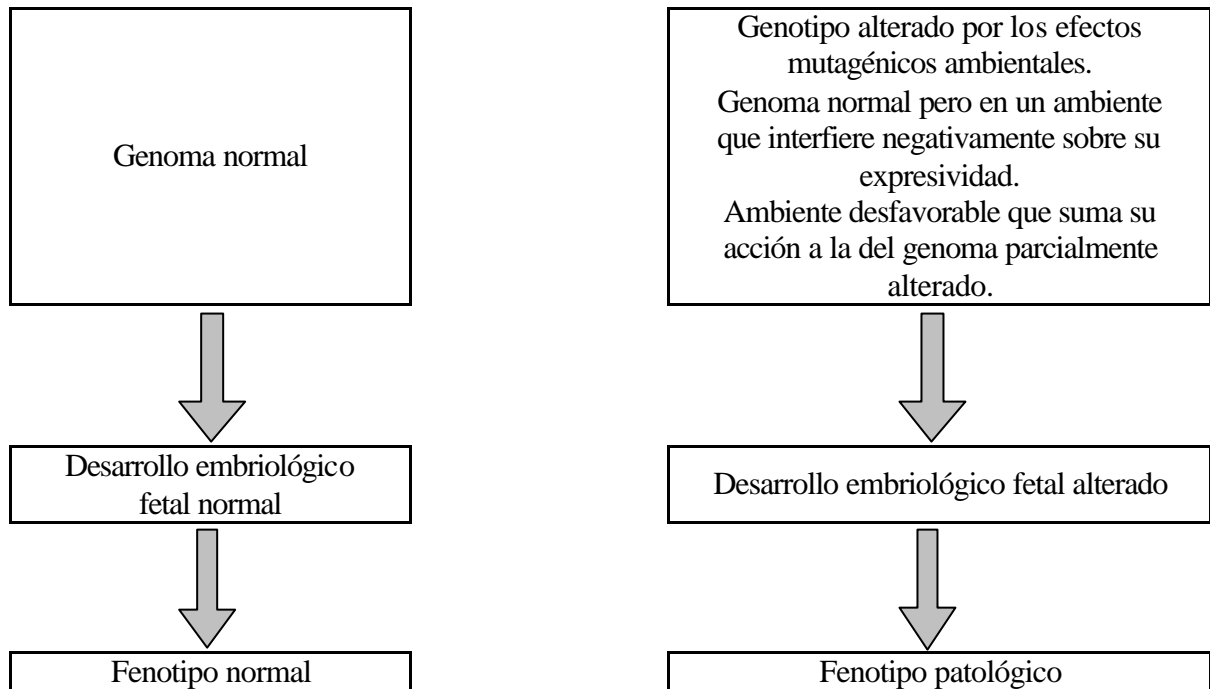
Genoma normal

Desarrollo embriológico fetal normal

Fenotipo normal

Genotipo alterado por los efectos mutagénicos ambientales.
Genoma normal pero en un ambiente que interfiere negativamente sobre su expresividad.
Ambiente desfavorable que suma su acción a la del genoma parcialmente alterado.

Desarrollo embriológico fetal alterado

Fenotipo patológico